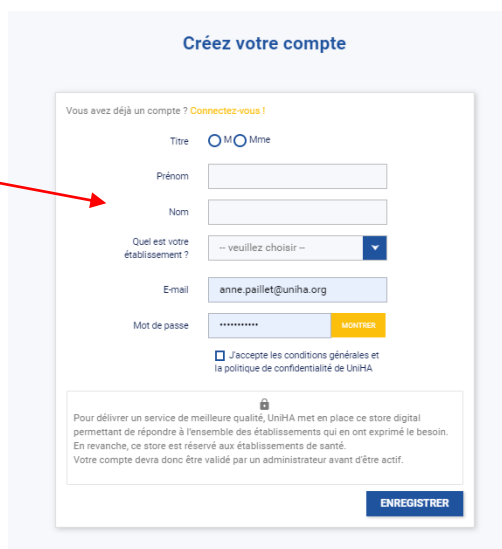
Créez votre compte

Vous avez déjà un compte ? Connectez-vous !

Titre M Mme

Prénom

Nom

Quel est votre établissement ? -- veuillez choisir --

E-mail anne.paillet@uniha.org

Mot de passe ••••••••••• MONTRER

J'accepte les conditions générales et la politique de confidentialité de UniHA

Pour délivrer un service de meilleure qualité, UniHA met en place ce store digital permettant de répondre à l'ensemble des établissements qui en ont exprimé le besoin. En revanche, ce store est réservé aux établissements de santé.
Votre compte devra donc être validé par un administrateur avant d'être actif.

ENREGISTRER